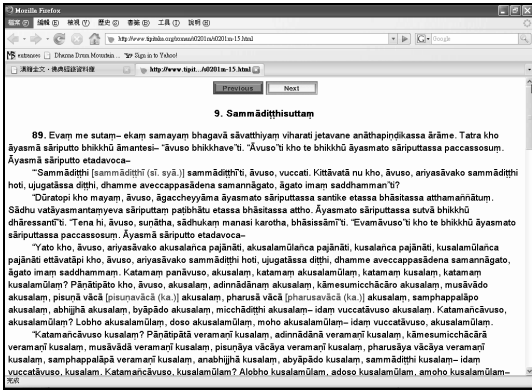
Mozilla Firefox
檔案(F) 編輯(E) 檢視(V) 歷史(S) 書籤(B) 工具(T) 說明(H)
http://www.tipitaka.org/romn/cscd/s0201m.mul1.xml
Google
enttmoves Dhamma Drum Mountain ... Sign in to Yahoo!
漢譯全文・佛典協會資料庫
http://www.tipit.../s0201m-15.html

Previous Next

9. Sammādiṭṭhisuttaṃ

89. Evaṃ me sutaṃ– ekaṃ samayaṃ bhagavā sāvatthiyaṃ viharati jetavane anāthapiṇḍikassa ārāme. Tatra kho āyasmā sāriputto bhikkhū āmantesi– "āvuso bhikkhave"ti. "Āvuso"ti kho te bhikkhū āyasmato sāriputtassa paccassosuṃ. Āyasmā sāriputto etadavoca–

"Sammādiṭṭhi [sammādiṭṭhī (sī. syā.)] sammādiṭṭhī'ti, āvuso, vuccati. Kittāvatā nu kho, āvuso, ariyasāvako sammādiṭṭhi hoti, ujugatāssa diṭṭhi, dhamme aveccappasādena samannāgato, āgato imaṃ saddhammanʼ"ti?

"Dūratopi kho mayaṃ, āvuso, āgaccheyyāma āyasmato sāriputtassa santike etassa bhāsitassa atthamaññātuṃ. Sādhu vatāyasmantaṃyeva sāriputtaṃ paṭibhātu etassa bhāsitassa attho. Āyasmato sāriputtassa sutvā bhikkhū dhāressantī"ti. "Tena hi, āvuso, suṇātha, sādhukaṃ manasi karotha, bhāsissāmī"ti. "Evamāvuso"ti kho te bhikkhū āyasmato sāriputtassa paccassosuṃ. Āyasmā sāriputto etadavoca–

"Yato kho, āvuso, ariyasāvako akusalañca pajānāti, akusalamūlañca pajānāti, kusalañca pajānāti, kusalamūlañca pajānāti ettāvatāpi kho, āvuso, ariyasāvako sammādiṭṭhi hoti, ujugatāssa diṭṭhi, dhamme aveccappasādena samannāgato, āgato imaṃ saddhammaṃ. Katamaṃ panāvuso, akusalaṃ, katamaṃ akusalamūlaṃ, katamaṃ kusalaṃ, katamaṃ kusalamūlaṃ? Pāṇātipāto kho, āvuso, akusalaṃ, adinnādānaṃ akusalaṃ, kāmesumicchācāro akusalaṃ, musāvādo akusalaṃ, pisuṇā vācā [pisuṇavācā (ka.)] akusalaṃ, pharusā vācā [pharusavācā (ka.)] akusalaṃ, samphappalāpo akusalaṃ, abhijjhā akusalaṃ, byāpādo akusalaṃ, micchādiṭṭhi akusalaṃ– idaṃ vuccatāvuso akusalaṃ. Katamañcāvuso, akusalamūlaṃ? Lobho akusalamūlaṃ, doso akusalamūlaṃ, moho akusalamūlaṃ– idaṃ vuccatāvuso, akusalamūlaṃ.

"Katamañcāvuso kusalaṃ? Pāṇātipātā veramaṇī kusalaṃ, adinnādānā veramaṇī kusalaṃ, kāmesumicchācārā veramaṇī kusalaṃ, musāvādā veramaṇī kusalaṃ, pisuṇāya vācāya veramaṇī kusalaṃ, pharusāya vācāya veramaṇī kusalaṃ, samphappalāpā veramaṇī kusalaṃ, anabhijjhā kusalaṃ, abyāpādo kusalaṃ, sammādiṭṭhi kusalaṃ– idaṃ vuccatāvuso, kusalaṃ. Katamañcāvuso, kusalamūlaṃ? Alobho kusalamūlaṃ, adoso kusalamūlaṃ, amoho kusalamūlaṃ–
完成